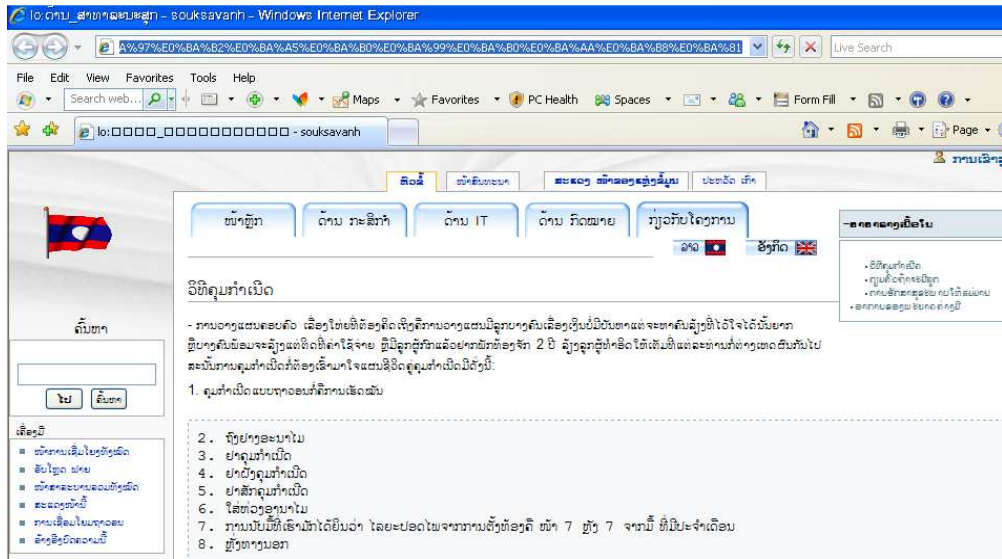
lo:ດ້ານ_ສາທາລະນະສຸກ - souksavanh - Windows Internet Explorer

A%97%E0%BA%B2%E0%BA%A5%E0%BA%B0%E0%BA%99%E0%BA%B0%E0%BA%AA%E0%BA%B8%E0%BA%81

Live Search

File Edit View Favorites Tools Help

Search web... Maps Favorites PC Health Spaces Form Fill

lo:□□□□_□□□□□□□□□□□ - souksavanh

Page

ການເຂົ້າ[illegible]

ບົດຂໍ້ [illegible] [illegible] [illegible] ປະຫວັດ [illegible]

ໜ້າຫຼັກ ດ້ານ ກະສິກຳ ດ້ານ IT ດ້ານ ກົດໝາຍ ກຸ່ມວຽກໃດໆການ

ລາວ ອັງກິດ

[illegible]

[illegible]
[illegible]
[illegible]
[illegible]

ວິທີຄຸມກຳເນີດ

ຄົ້ນຫາ

ໄປ ຄົ້ນຫາ

- ການວາງແຜນຄອບຄົວ ເລື່ອງໃຫ່ຍທີ່ຕ້ອງຄິດເຖິງຄືການວາງແຜນມີລູກບາງຄົນເລື່ອງນີ້ບໍ່ມີບັນຫາແຕ່ຈະຫາຄົນຊຶ່ງທີ່ໄດ້ໃຈໄດ້ນັ້ນຍາກ ຍີ່ບາງຄົນພໍ່ແມ່ຈະຊຶ່ງແຕ່ຄິດທີ່ຄ່າໃຊ້ຈ່າຍ ຫຼືມີລູກຜູ້ຫົວແລ້ວຢາກພັກທ້ອງຈັກ 2 ປີ ຊຶ່ງວຽກຜູ້ທຳອິດໃຫ້ເຕີມທີ່ແຕ່ລະທ່ານກໍ່ຕ່າງເຫດຜົນກັນໄປ ສະນັ້ນການຄຸມກຳເນີດກໍ່ຕ້ອງເລີ່ມມາໃຈແຜນຊີວິດຄູ່ຄຸມກຳເນີດມີດັ່ງນີ້:

1. ຄຸມກຳເນີດແບບທຸກອອນກໍ່ມີການເສດພັນ

ເມື່ອງີ
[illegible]
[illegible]
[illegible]
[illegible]
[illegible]
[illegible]

2. ຖົງຢາງອະນາໄມ
3. ຢາຄຸມກຳເນີດ
4. ຢາຝັງຄຸມກຳເນີດ
5. ຢາສັກຄຸມກຳເນີດ
6. ໃສ່ຫ່ວງອະນາໄມ
7. ການນັບມື້ເຮັດເພັດໄດ້ຍິນວ່າ ໄລຍະປອດໄພຈາກການຕັ້ງທ້ອງຄື ໜ້າ 7 ຫຼັງ 7 ຈາກມື້ ທີ່ມີປະຈຳເດືອນ
8. ຫຼັ່ງທາງນອກ